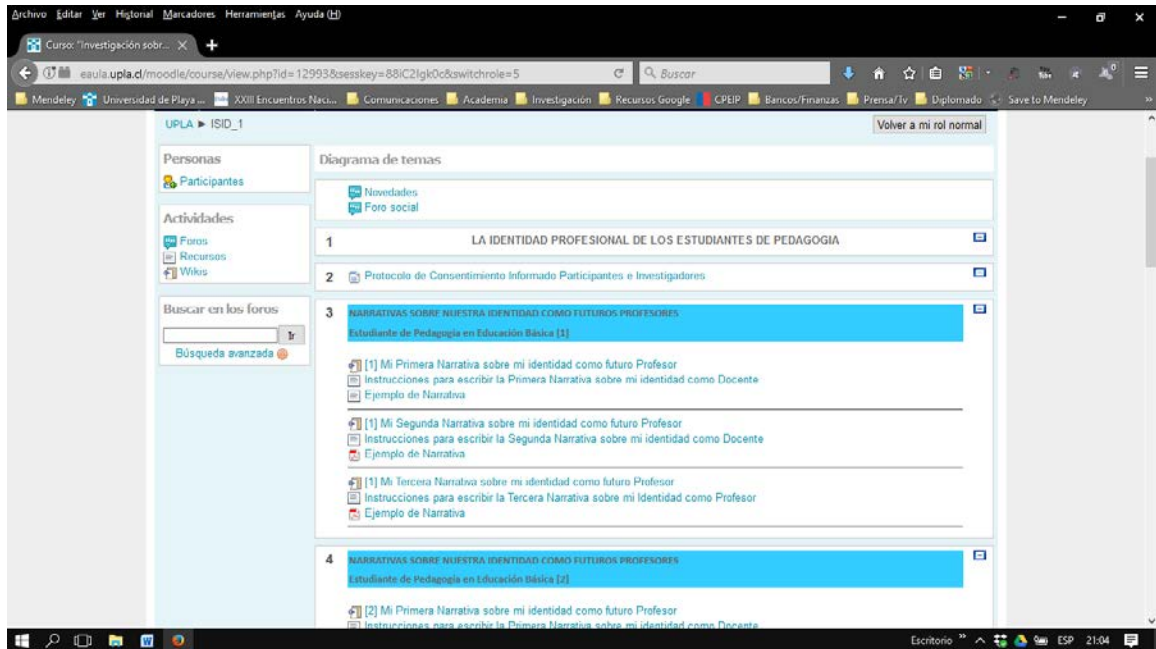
Archivo Editar Ver Historial Marcadores Herramientas Ayuda (H)

Curso: "Investigación sobr... ×

eaula.upla.cl/moodle/course/view.php?id=12993&sesskey=88iC2Igk0c&switchrole=5

Buscar

Mendeley Universidad de Playa ... XXIII Encuentros Naci... Comunicaciones Academia Investigación Recursos Google CPEIP Bancos/Finanzas Prensa/Tv Diplomado Save to Mendeley

UPLA ► ISID_1

Volver a mi rol normal

Personas
Participantes

Actividades
Foros
Recursos
Wikis

Buscar en los foros
Ir
Búsqueda avanzada

Diagrama de temas

Novedades
Foro social

1 LA IDENTIDAD PROFESIONAL DE LOS ESTUDIANTES DE PEDAGOGIA

2 Protocolo de Consentimiento Informado Participantes e Investigadores

3 NARRATIVAS SOBRE NUESTRA IDENTIDAD COMO FUTUROS PROFESORES
Estudiante de Pedagogía en Educación Básica [1]

[1] Mi Primera Narrativa sobre mi identidad como futuro Profesor
Instrucciones para escribir la Primera Narrativa sobre mi identidad como Docente
Ejemplo de Narrativa

[1] Mi Segunda Narrativa sobre mi identidad como futuro Profesor
Instrucciones para escribir la Segunda Narrativa sobre mi identidad como Docente
Ejemplo de Narrativa

[1] Mi Tercera Narrativa sobre mi identidad como futuro Profesor
Instrucciones para escribir la Tercera Narrativa sobre mi Identidad como Profesor
Ejemplo de Narrativa

4 NARRATIVAS SOBRE NUESTRA IDENTIDAD COMO FUTUROS PROFESORES
Estudiante de Pedagogía en Educación Básica [2]

[2] Mi Primera Narrativa sobre mi identidad como futuro Profesor
Instrucciones para escribir la Primera Narrativa sobre mi identidad como Docente

Escritorio ESP 21:04